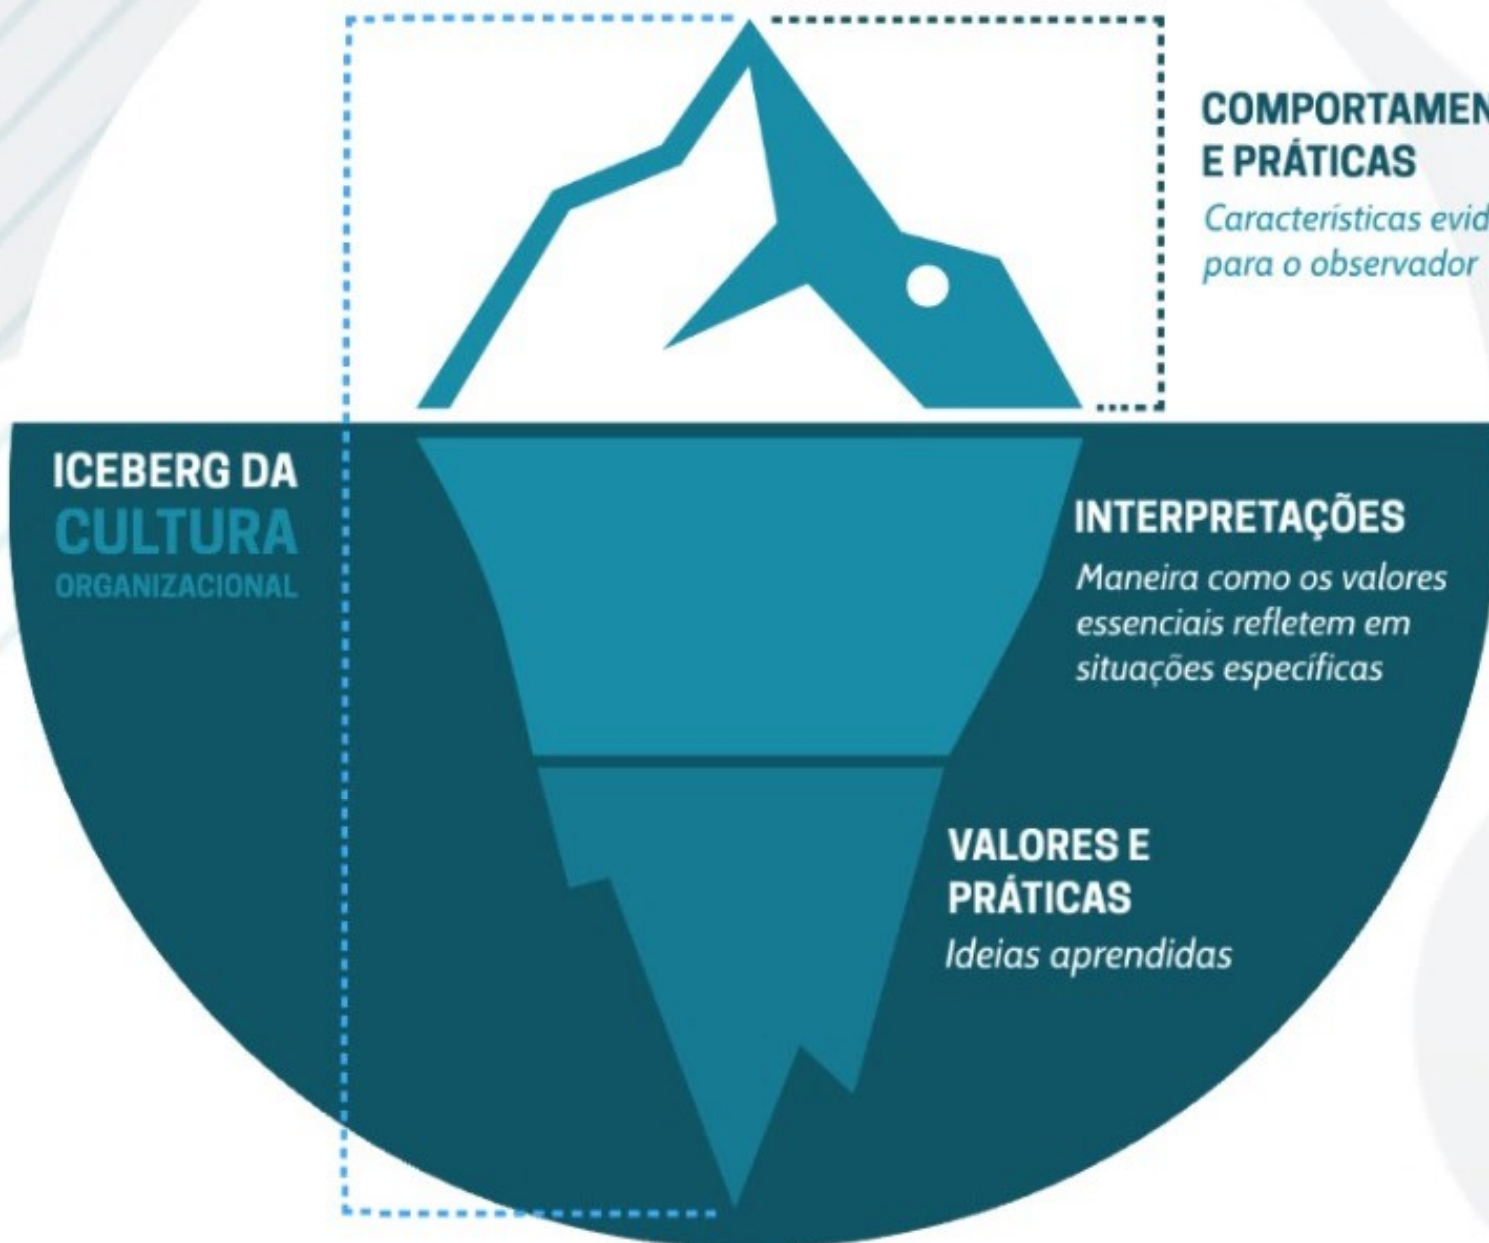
COMPORTAMEN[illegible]
E PRÁTICAS
Características evid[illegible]
para o observador

ICEBERG DA
CULTURA
ORGANIZACIONAL

INTERPRETAÇÕES
Maneira como os valores essenciais refletem em situações específicas

VALORES E
PRÁTICAS
Ideias aprendidas